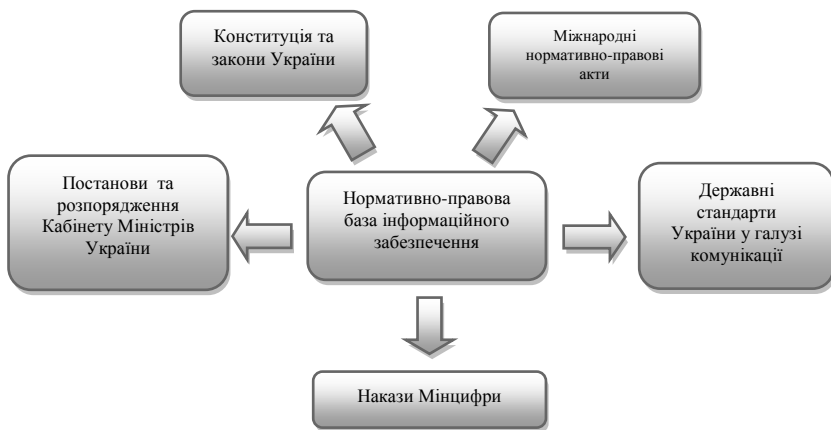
Конституція та закони України

Міжнародні нормативно-правові акти

Постанови та розпорядження Кабінету Міністрів України

Нормативно-правова база інформаційного забезпечення

Державні стандарти України у галузі комунікації

Накази Мінцифри